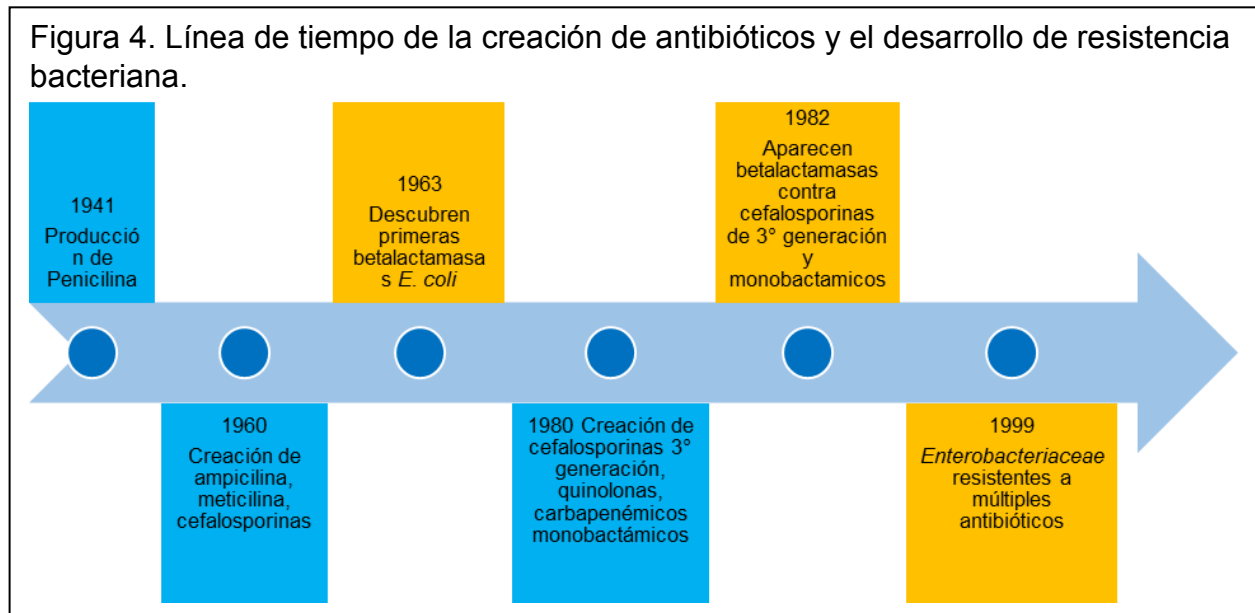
Figura 4. Línea de tiempo de la creación de antibióticos y el desarrollo de resistencia bacteriana.

1941
Producción de Penicilina

1960
Creación de ampicilina, meticilina, cefalosporinas

1963
Descubren primeras betalactamasas *E. coli*

1980 Creación de cefalosporinas 3° generación, quinolonas, carbapenémicos monobactámicos

1982
Aparecen betalactamasas contra cefalosporinas de 3° generación y monobactamicos

1999
*Enterobacteriaceae* resistentes a múltiples antibióticos